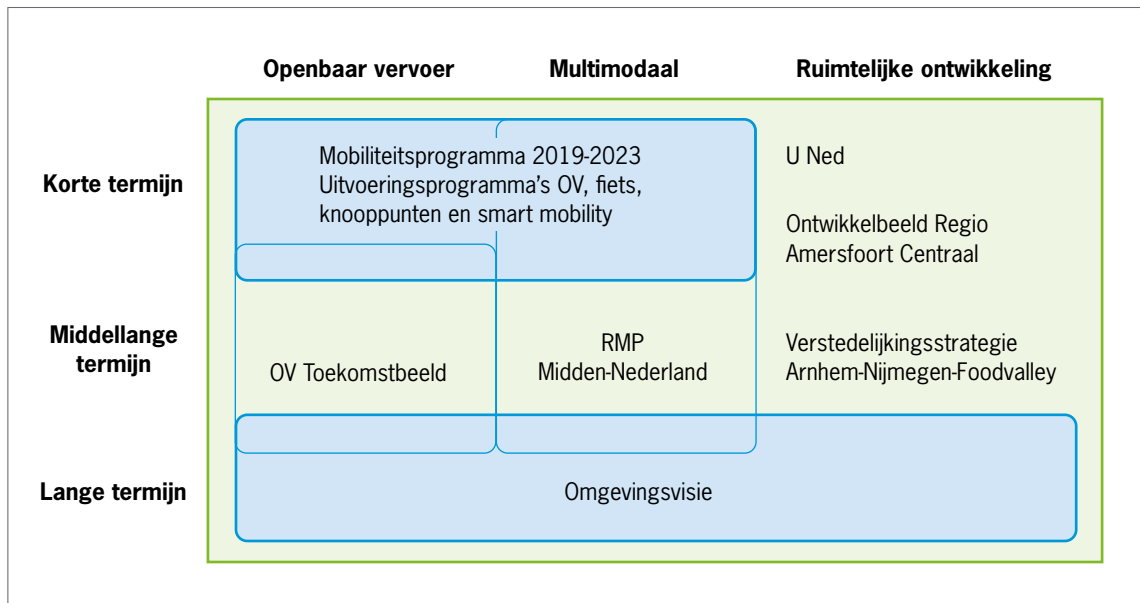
Openbaar vervoer

Multimodaal

Ruimtelijke ontwikkeling

Korte termijn

Mobiliteitsprogramma 2019-2023
Uitvoeringsprogramma's OV, fiets, knooppunten en smart mobility

U Ned

Ontwikkelbeeld Regio Amersfoort Centraal

Middellange termijn

OV Toekomstbeeld

RMP
Midden-Nederland

Verstedelijkingsstrategie Arnhem-Nijmegen-Foodvalley

Lange termijn

Omgevingsvisie